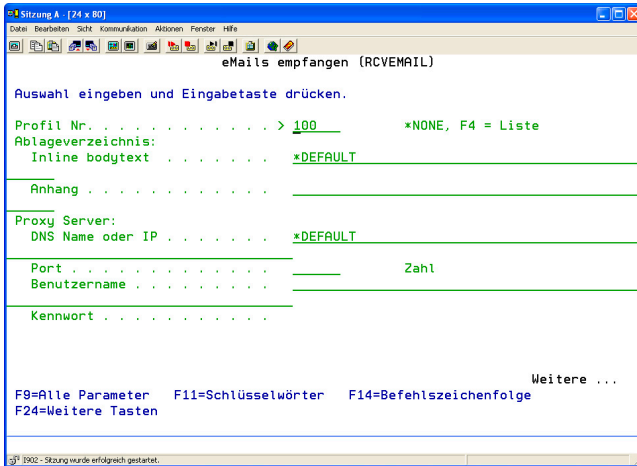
Sitzung A - [24 x 80]
Datei Bearbeiten Sicht Kommunikation Aktionen Fenster Hilfe

eMails empfangen (RCVEMAIL)

Auswahl eingeben und Eingabetaste drücken.

Profil Nr. . . . . . . . . . . . . > 100 *NONE, F4 = Liste
Ablageverzeichnis:
Inline bodytext . . . . . . . *DEFAULT

Anhang . . . . . . . . . . . .

Proxy Server:
DNS Name oder IP . . . . . . . *DEFAULT

Port . . . . . . . . . . . . . Zahl
Benutzername . . . . . . . . .

Kennwort . . . . . . . . . . .

Weitere ...
F9=Alle Parameter F11=Schlüsselwörter F14=Befehlszeichenfolge
F24=Weitere Tasten

I902 - Sitzung wurde erfolgreich gestartet.